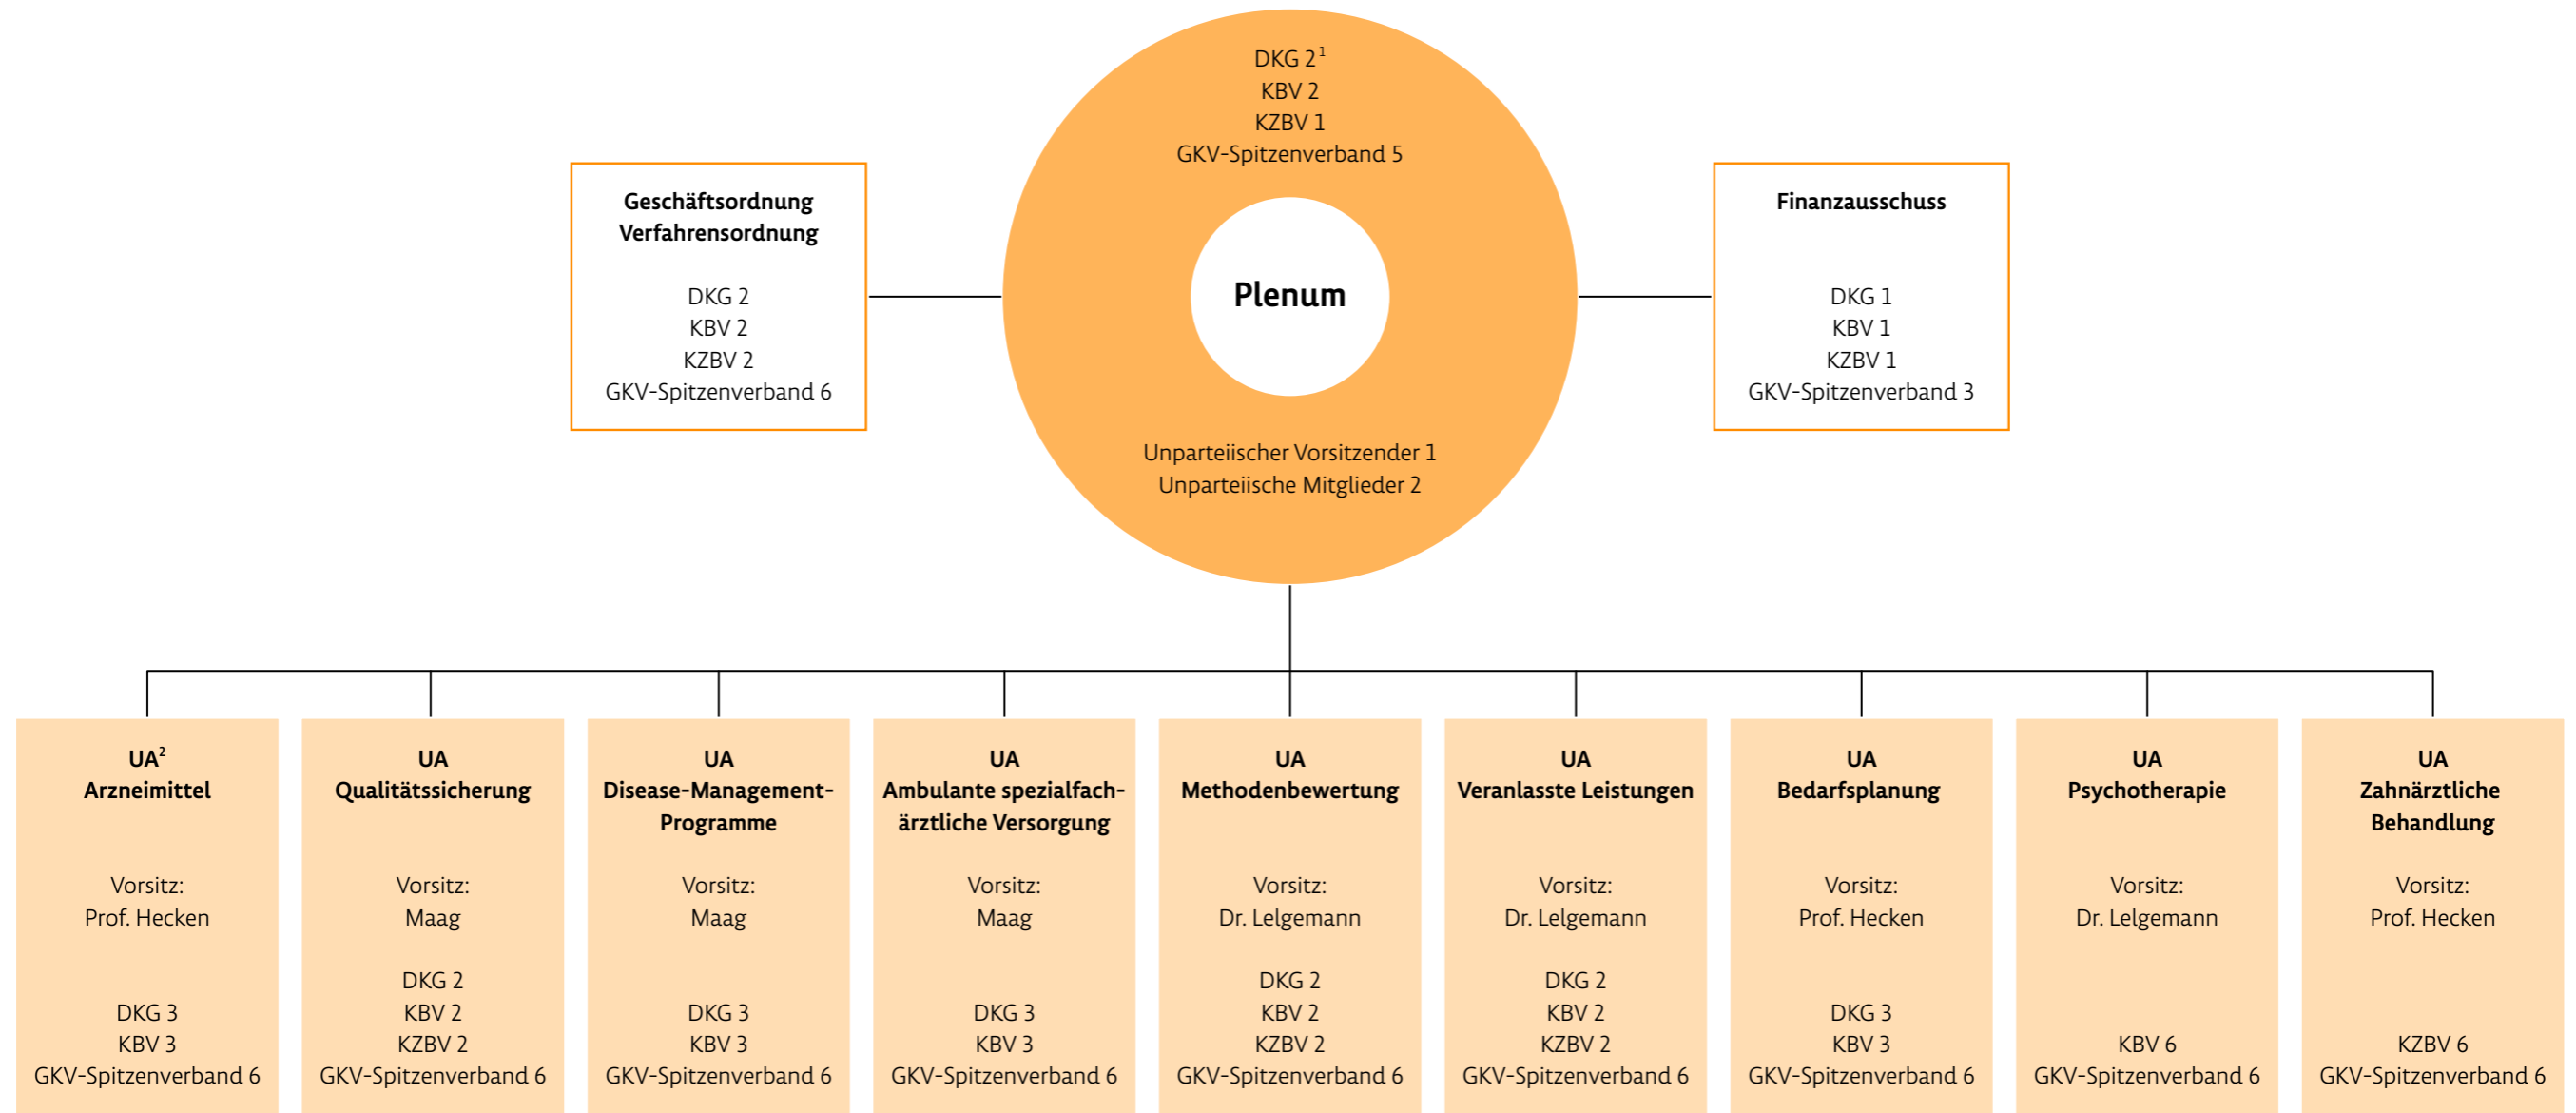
DKG 2$^1$
KBV 2
KZBV 1
GKV-Spitzenverband 5

Geschäftsordnung
Verfahrensordnung

DKG 2
KBV 2
KZBV 2
GKV-Spitzenverband 6

Plenum

Finanzausschuss

DKG 1
KBV 1
KZBV 1
GKV-Spitzenverband 3

Unparteiischer Vorsitzender 1
Unparteiische Mitglieder 2

UA$^2$
Arzneimittel

Vorsitz:
Prof. Hecken

DKG 3
KBV 3
GKV-Spitzenverband 6

UA
Qualitätssicherung

Vorsitz:
Maag

DKG 2
KBV 2
KZBV 2
GKV-Spitzenverband 6

UA
Disease-Management-Programme

Vorsitz:
Maag

DKG 3
KBV 3
GKV-Spitzenverband 6

UA
Ambulante spezialfachärztliche Versorgung

Vorsitz:
Maag

DKG 3
KBV 3
GKV-Spitzenverband 6

UA
Methodenbewertung

Vorsitz:
Dr. Lelgemann

DKG 2
KBV 2
KZBV 2
GKV-Spitzenverband 6

UA
Veranlasste Leistungen

Vorsitz:
Dr. Lelgemann

DKG 2
KBV 2
KZBV 2
GKV-Spitzenverband 6

UA
Bedarfsplanung

Vorsitz:
Prof. Hecken

DKG 3
KBV 3
GKV-Spitzenverband 6

UA
Psychotherapie

Vorsitz:
Dr. Lelgemann

KBV 6
GKV-Spitzenverband 6

UA
Zahnärztliche Behandlung

Vorsitz:
Prof. Hecken

KZBV 6
GKV-Spitzenverband 6